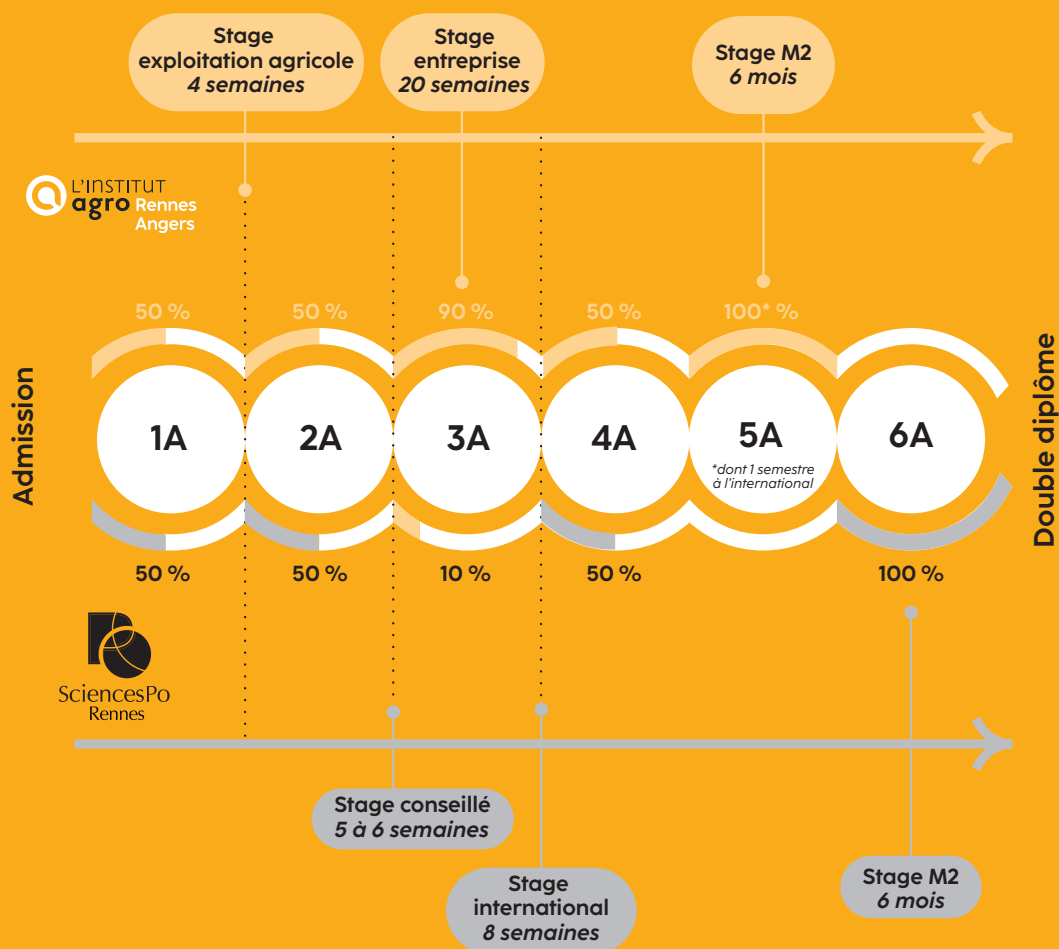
Stage
exploitation agricole
*4 semaines*

Stage
entreprise
*20 semaines*

Stage M2
*6 mois*

L'INSTITUT agro Rennes Angers

Admission

50 %

50 %

90 %

50 %

100* %

1A

2A

3A

4A

5A
*dont 1 semestre à l'international

6A

Double diplôme

50 %

50 %

10 %

50 %

100 %

SciencesPo Rennes

Stage conseillé
*5 à 6 semaines*

Stage
international
*8 semaines*

Stage M2
*6 mois*